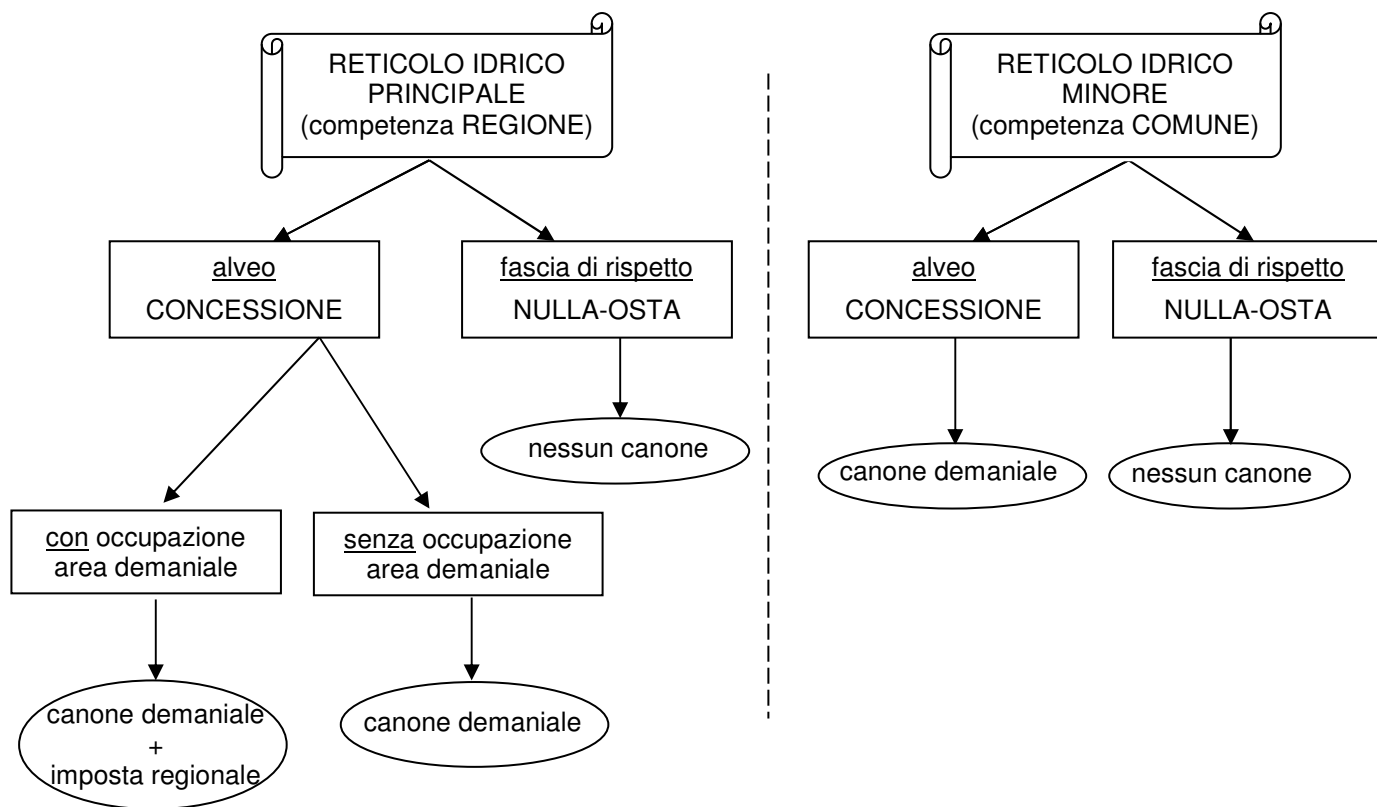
RETICOLO IDRICO PRINCIPALE (competenza REGIONE)

alveo
CONCESSIONE

fascia di rispetto
NULLA-OSTA

nessun canone

con occupazione area demaniale

senza occupazione area demaniale

canone demaniale + imposta regionale

canone demaniale

RETICOLO IDRICO MINORE (competenza COMUNE)

alveo
CONCESSIONE

fascia di rispetto
NULLA-OSTA

canone demaniale

nessun canone